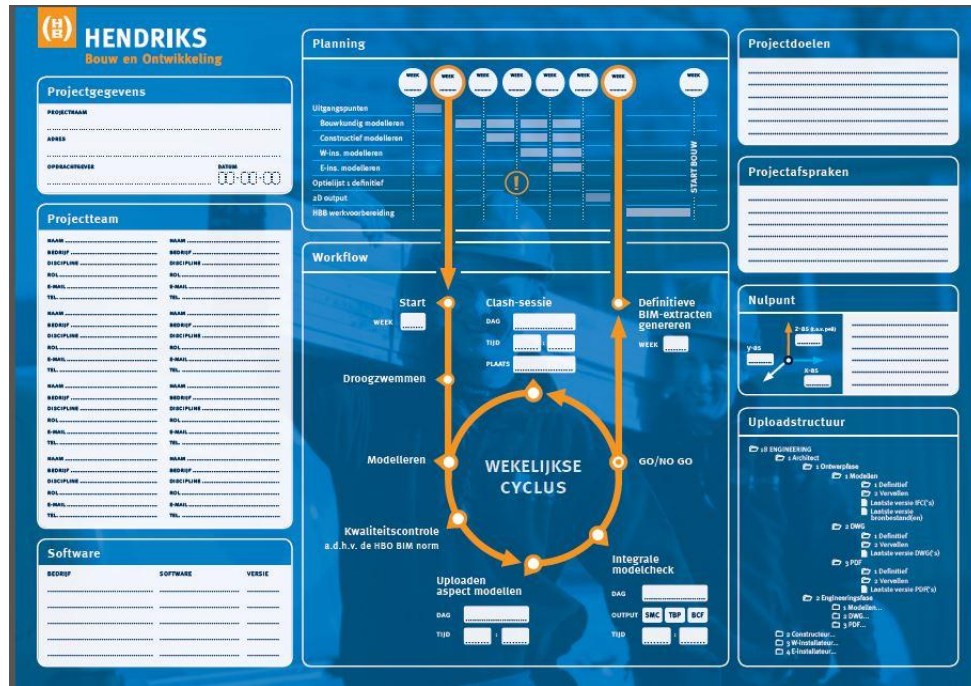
HENDRIKS
Bouw en Ontwikkeling

Projectgegevens

PROJECTNAAM
ADRES
OPDRACHTGEVER
DATUM

Projectteam

NAAM
BEDRIJF
DISCIPLINE
ROL
E-MAIL
TEL.

NAAM
BEDRIJF
DISCIPLINE
ROL
E-MAIL
TEL.

NAAM
BEDRIJF
DISCIPLINE
ROL
E-MAIL
TEL.

NAAM
BEDRIJF
DISCIPLINE
ROL
E-MAIL
TEL.

NAAM
BEDRIJF
DISCIPLINE
ROL
E-MAIL
TEL.

NAAM
BEDRIJF
DISCIPLINE
ROL
E-MAIL
TEL.

NAAM
BEDRIJF
DISCIPLINE
ROL
E-MAIL
TEL.

NAAM
BEDRIJF
DISCIPLINE
ROL
E-MAIL
TEL.

Software

| BEDRIJF | SOFTWARE | VERSIE |
|---|---|---|

Planning

WEEK WEEK WEEK WEEK WEEK WEEK WEEK WEEK

Uitgangspunten
Bouwkundig modelleren
Constructief modelleren
W-ins. modelleren
E-ins. modelleren
Optielijst 1 definitief
2D output
HBB werkvoorbereiding

START BOUW

Workflow

Start
WEEK
Clash-sessie
DAG
TIJD
PLAATS
Definitieve BIM-extracten genereren
WEEK
Droogzwemmen
Modelleren
WEKELIJKSE CYCLUS
GO/NO GO
Kwaliteitscontrole a.d.h.v. de HBO BIM norm
Uploaden aspect modellen
DAG
TIJD
Integrale modelcheck
DAG
OUTPUT SMC TBP BCF
TIJD

Projectdoelen

Projectafspraken

Nulpunt

Z-AS (t.o.v. peil)
Y-AS
X-AS

Uploadstructuur

10 ENGINEERING
1 Architect
1 Ontwerpfase
1 Modellen
1 Definitief
2 Vervallen
Laatste versie IFC('s)
Laatste versie bronbestand(en)
2 DWG
1 Definitief
2 Vervallen
Laatste versie DWG('s)
3 PDF
1 Definitief
2 Vervallen
Laatste versie PDF('s)
2 Engineeringsfase
1 Modellen...
2 DWG...
3 PDF...
2 Constructeur...
3 W-Installateur...
4 E-Installateur...